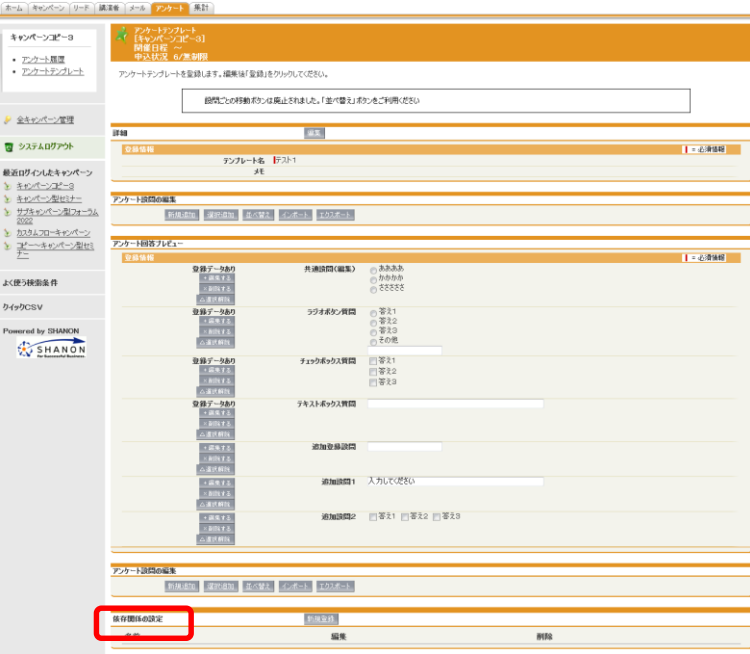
ホーム | キャンペーン | リード | 講演者 | メール | アンケート | 集計

キャンペーンコピー3

アンケート履歴
アンケートテンプレート

全キャンペーン管理

システムログアウト

最近ログインしたキャンペーン
キャンペーンコピー3
キャンペーン型セミナー
サブキャンペーン型フォーラム2022
カスタムフローキャンペーン
コピー～キャンペーン型セミナー

よく使う検索条件

クイックCSV

Powered by SHANON
SHANON

アンケートテンプレート
[キャンペーンコピー3]
開催日程 ～
申込状況 6/無制限

アンケートテンプレートを登録します。編集後「登録」をクリックしてください。

設問ごとの移動ボタンは廃止されました。「並べ替え」ボタンをご利用ください

詳細 編集

登録情報 = 必須情報
テンプレート名 テスト1
メモ

アンケート設問の編集
新規追加 選択追加 並べ替え インポート エクスポート

アンケート回答プレビュー
登録情報 = 必須情報

登録データあり 共通設問(編集) ああああ かかかか さささささ
登録データあり ラジオボタン質問 答え1 答え2 答え3 その他
登録データあり チェックボックス質問 答え1 答え2 答え3
登録データあり テキストボックス質問
追加登録設問
追加設問1 入力してください
追加設問2 答え1 答え2 答え3

アンケート設問の編集
新規追加 選択追加 並べ替え インポート エクスポート

依存関係の設定 新規登録
名前 編集 削除